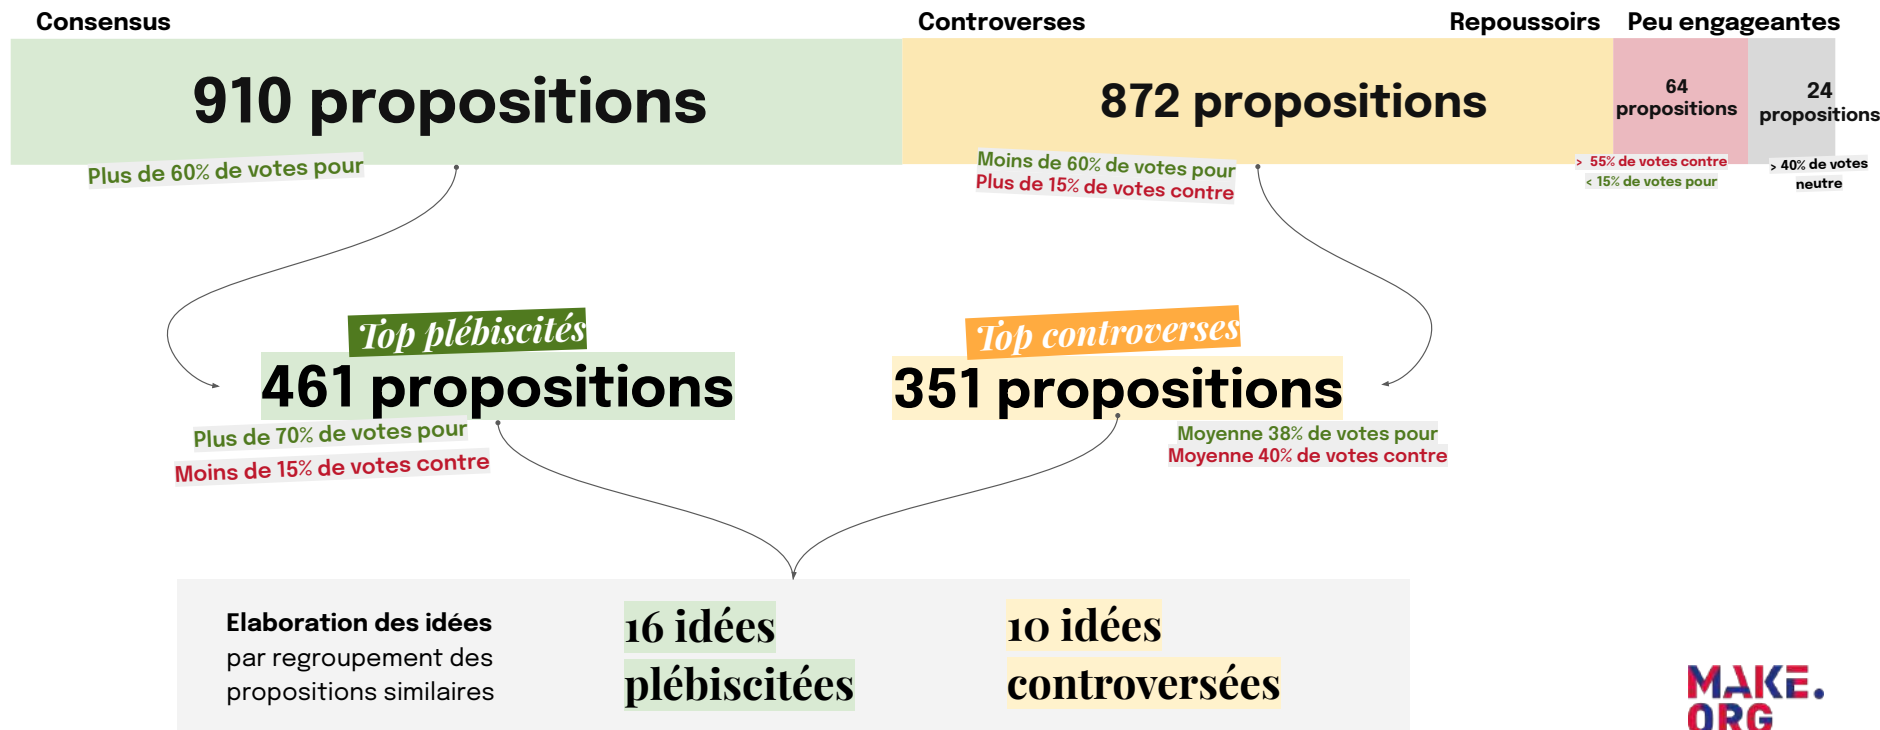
Consensus

Controverses

Repoussoirs

Peu engageantes

910 propositions

872 propositions

64 propositions

24 propositions

Plus de 60% de votes pour

Moins de 60% de votes pour
Plus de 15% de votes contre

> 55% de votes contre
< 15% de votes pour

> 40% de votes neutre

Top plébiscités

461 propositions

Plus de 70% de votes pour
Moins de 15% de votes contre

Top controverses

351 propositions

Moyenne 38% de votes pour
Moyenne 40% de votes contre

Elaboration des idées par regroupement des propositions similaires

16 idées plébiscitées

10 idées controversées

MAKE.ORG